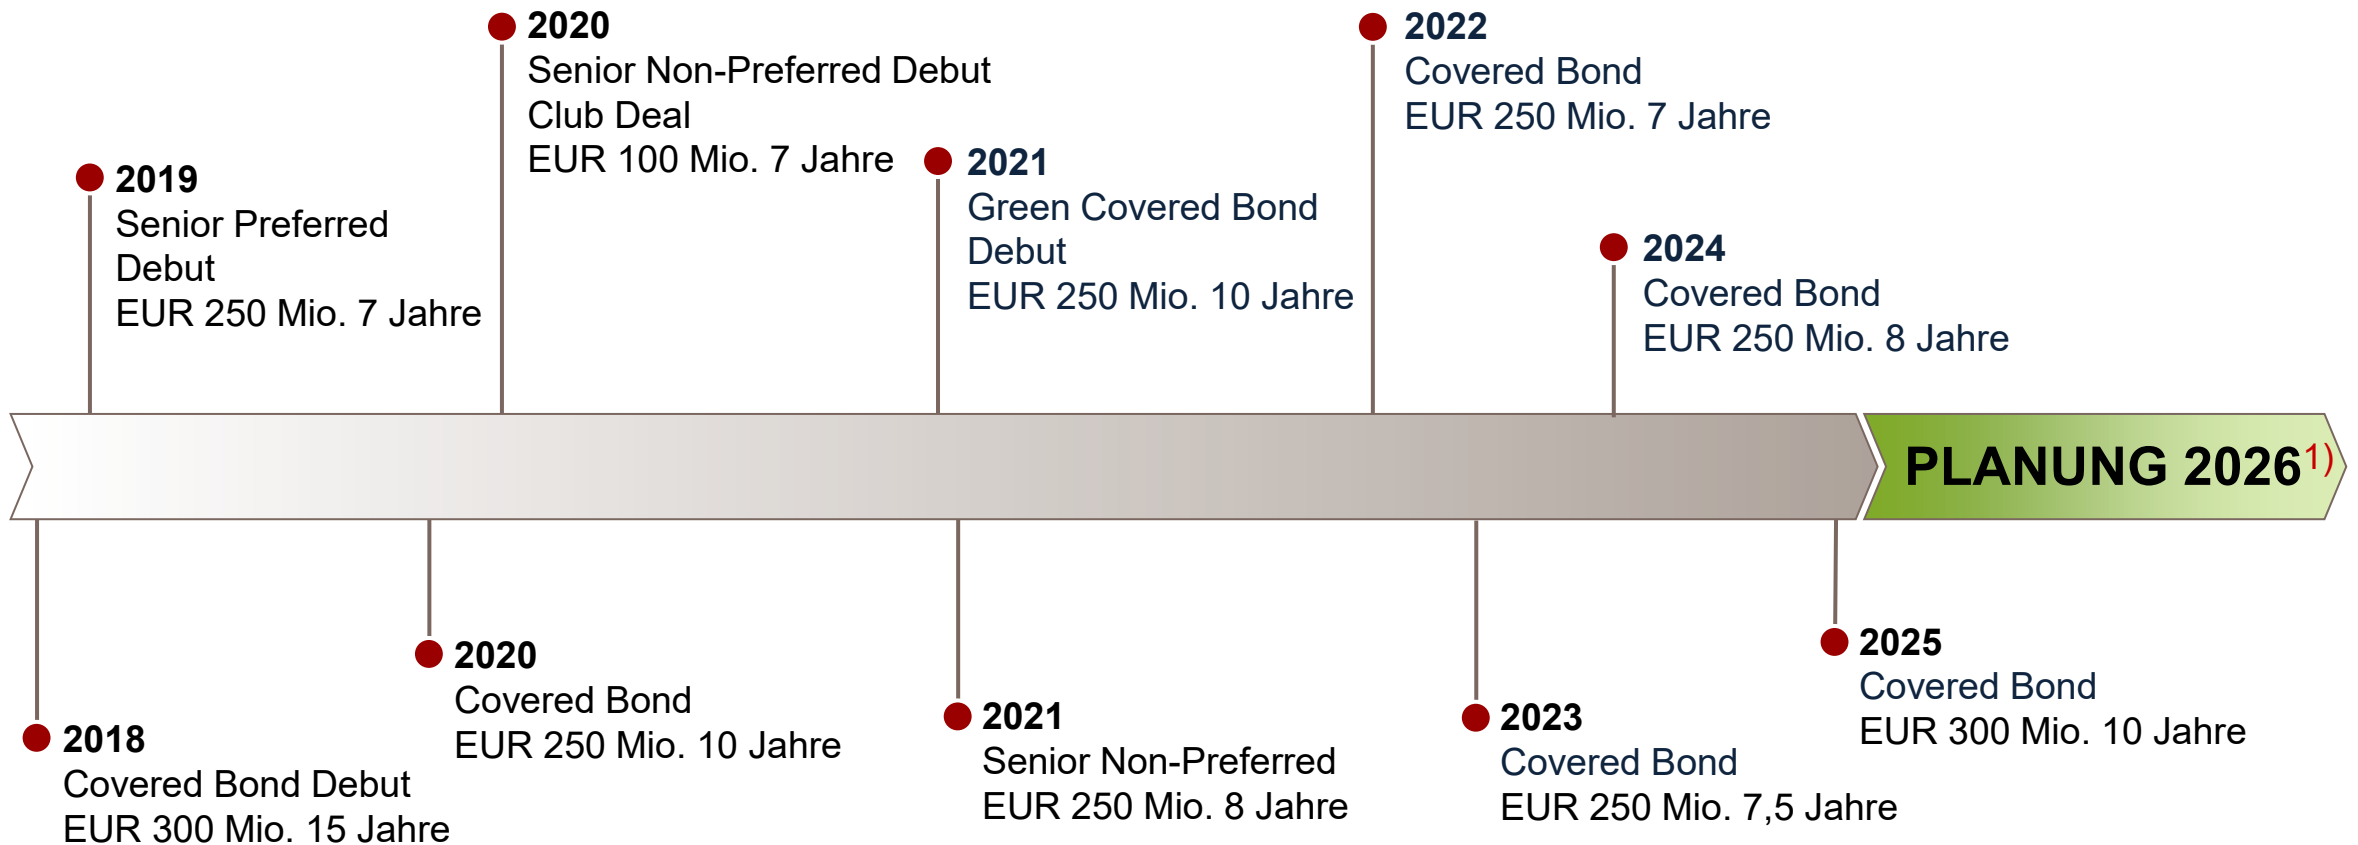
2020
Senior Non-Preferred Debut
Club Deal
EUR 100 Mio. 7 Jahre

2022
Covered Bond
EUR 250 Mio. 7 Jahre

2019
Senior Preferred Debut
EUR 250 Mio. 7 Jahre

2021
Green Covered Bond Debut
EUR 250 Mio. 10 Jahre

2024
Covered Bond
EUR 250 Mio. 8 Jahre

PLANUNG 2026$^{1)}$

2018
Covered Bond Debut
EUR 300 Mio. 15 Jahre

2020
Covered Bond
EUR 250 Mio. 10 Jahre

2021
Senior Non-Preferred
EUR 250 Mio. 8 Jahre

2023
Covered Bond
EUR 250 Mio. 7,5 Jahre

2025
Covered Bond
EUR 300 Mio. 10 Jahre